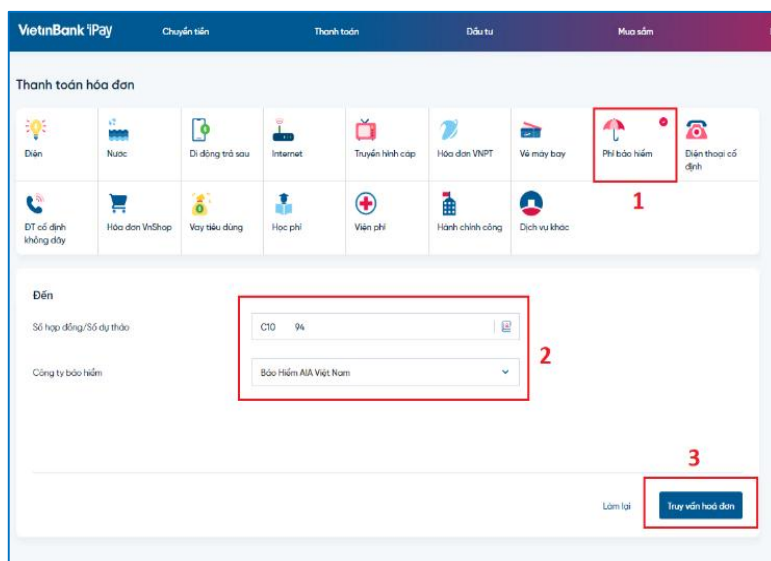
VietinBank iPay

Chuyển tiền

Thanh toán

Đầu tư

Mua sắm

Thanh toán hóa đơn

Điện

Nước

Di động trả sau

Internet

Truyền hình cáp

Hóa đơn VNPT

Vé máy bay

Phí bảo hiểm

Điện thoại cố định

1

ĐT cố định không dây

Hóa đơn VnShop

Vay tiêu dùng

Học phí

Viện phí

Hành chính công

Dịch vụ khác

Đến

Số hợp đồng/Số dự thảo

C10 94

Công ty bảo hiểm

Bảo Hiểm AIA Việt Nam

2

3

Làm lại

Truy vấn hoá đơn